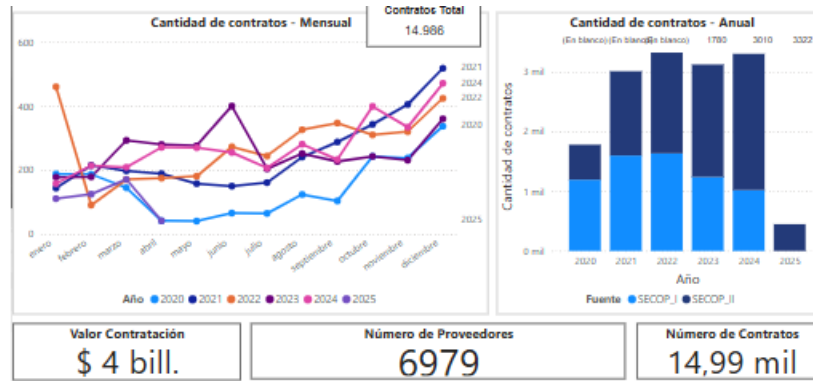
Cantidad de contratos - Mensual

Contratos Total
14.986

600
400
200
0

2021
2024
2022
2020
2025

enero
febrero
marzo
abril
mayo
junio
julio
agosto
septiembre
octubre
noviembre
diciembre

Año ● 2020 ● 2021 ● 2022 ● 2023 ● 2024 ● 2025

Cantidad de contratos - Anual

(En blanco) (En blanco) (En blanco) 1780 3010 3322

3 mil
2 mil
1 mil
0 mil

Cantidad de contratos

2020
2021
2022
2023
2024
2025

Año

Fuente ● SECOP_I ● SECOP_II

Valor Contratación
$ 4 bill.

Número de Proveedores
6979

Número de Contratos
14,99 mil